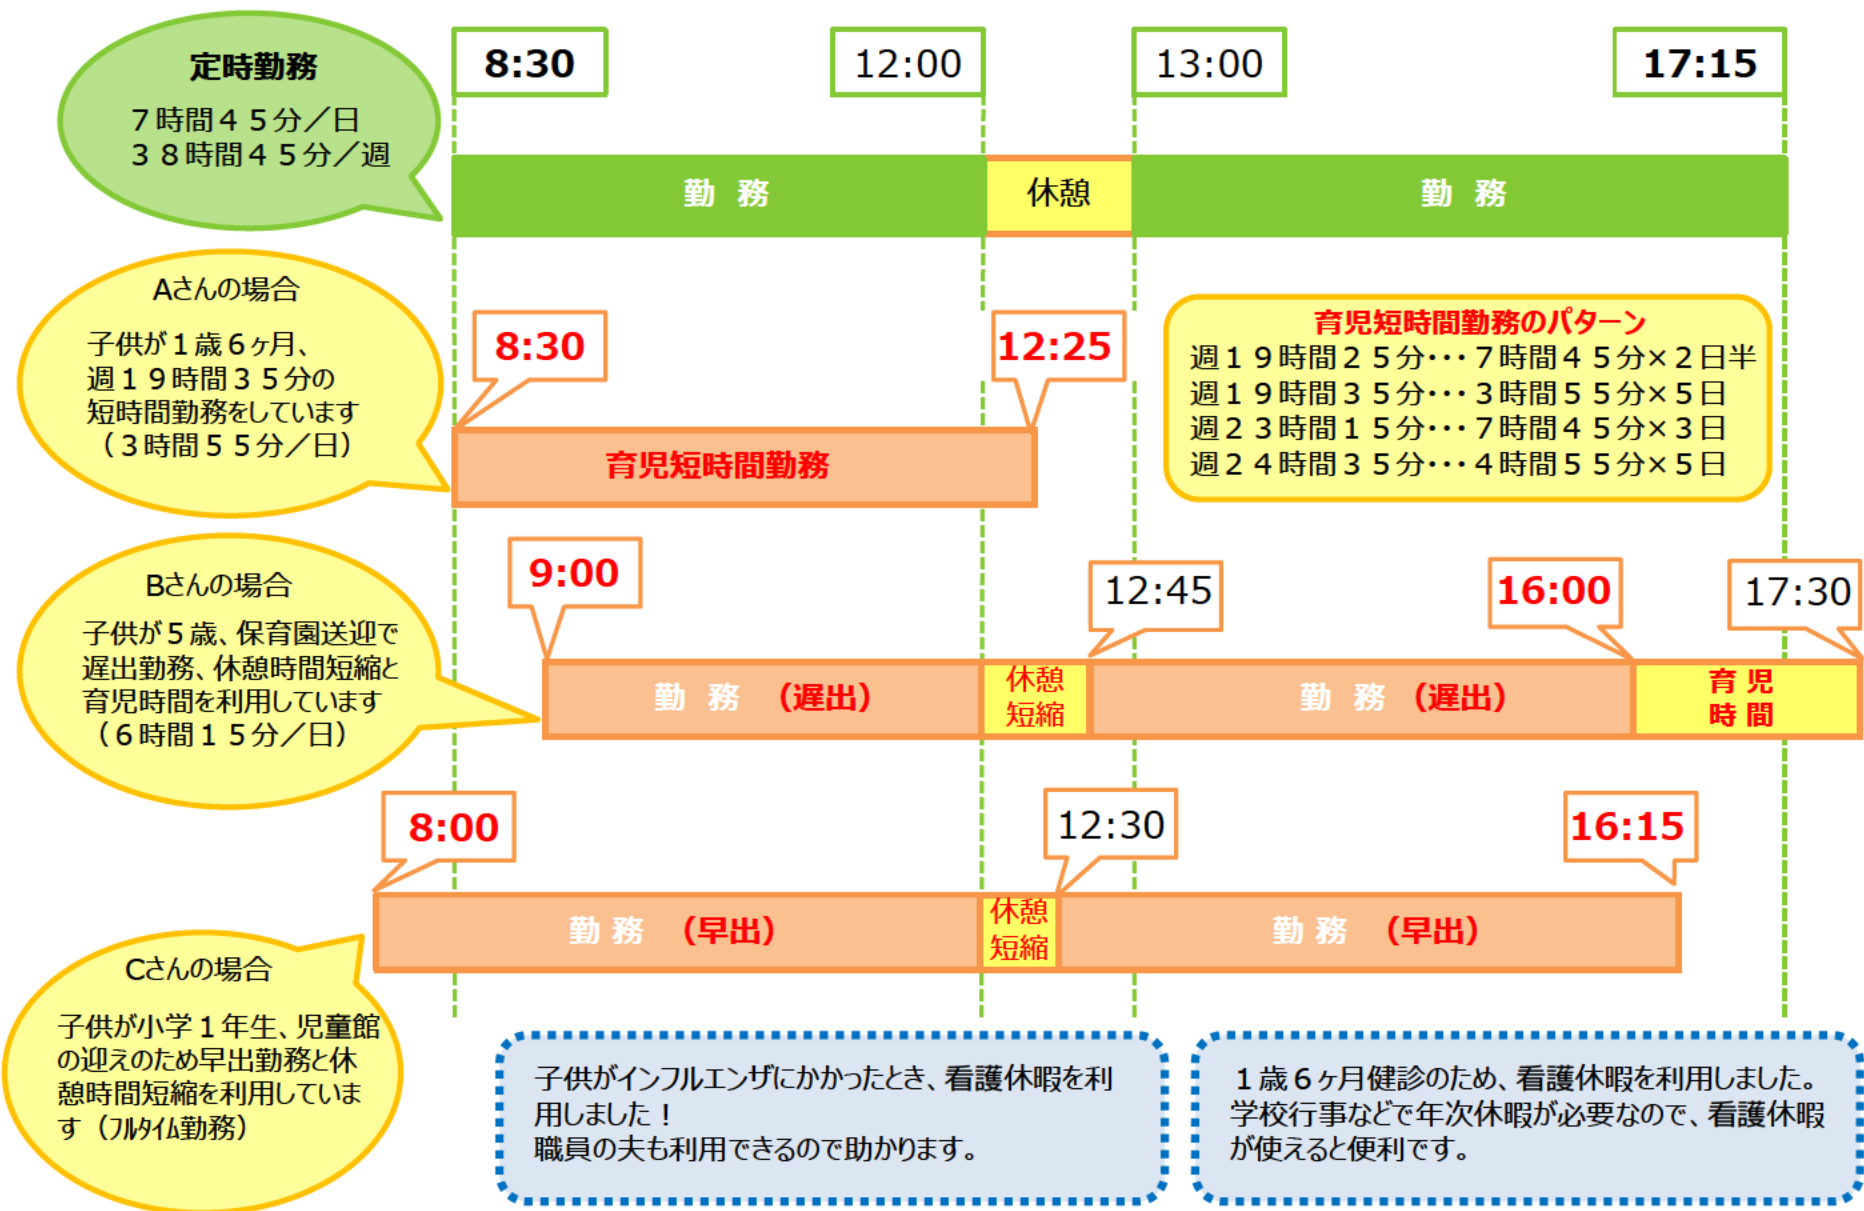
定時勤務

７時間４５分／日
３８時間４５分／週

8:30

12:00

13:00

17:15

勤 務

休憩

勤 務

Aさんの場合

子供が１歳６ヶ月、週１９時間３５分の短時間勤務をしています（３時間５５分／日）

8:30

12:25

育児短時間勤務

育児短時間勤務のパターン
週１９時間２５分･･･７時間４５分×２日半
週１９時間３５分･･･３時間５５分×５日
週２３時間１５分･･･７時間４５分×３日
週２４時間３５分･･･４時間５５分×５日

Bさんの場合

子供が５歳、保育園送迎で遅出勤務、休憩時間短縮と育児時間を利用しています（６時間１５分／日）

9:00

12:45

16:00

17:30

勤 務 （遅出）

休憩短縮

勤 務 （遅出）

育 児 時 間

8:00

12:30

16:15

勤 務 （早出）

休憩短縮

勤 務 （早出）

Cさんの場合

子供が小学１年生、児童館の迎えのため早出勤務と休憩時間短縮を利用しています（フルタイム勤務）

子供がインフルエンザにかかったとき、看護休暇を利用しました！
職員の夫も利用できるので助かります。

１歳６ヶ月健診のため、看護休暇を利用しました。
学校行事などで年次休暇が必要なので、看護休暇が使えると便利です。